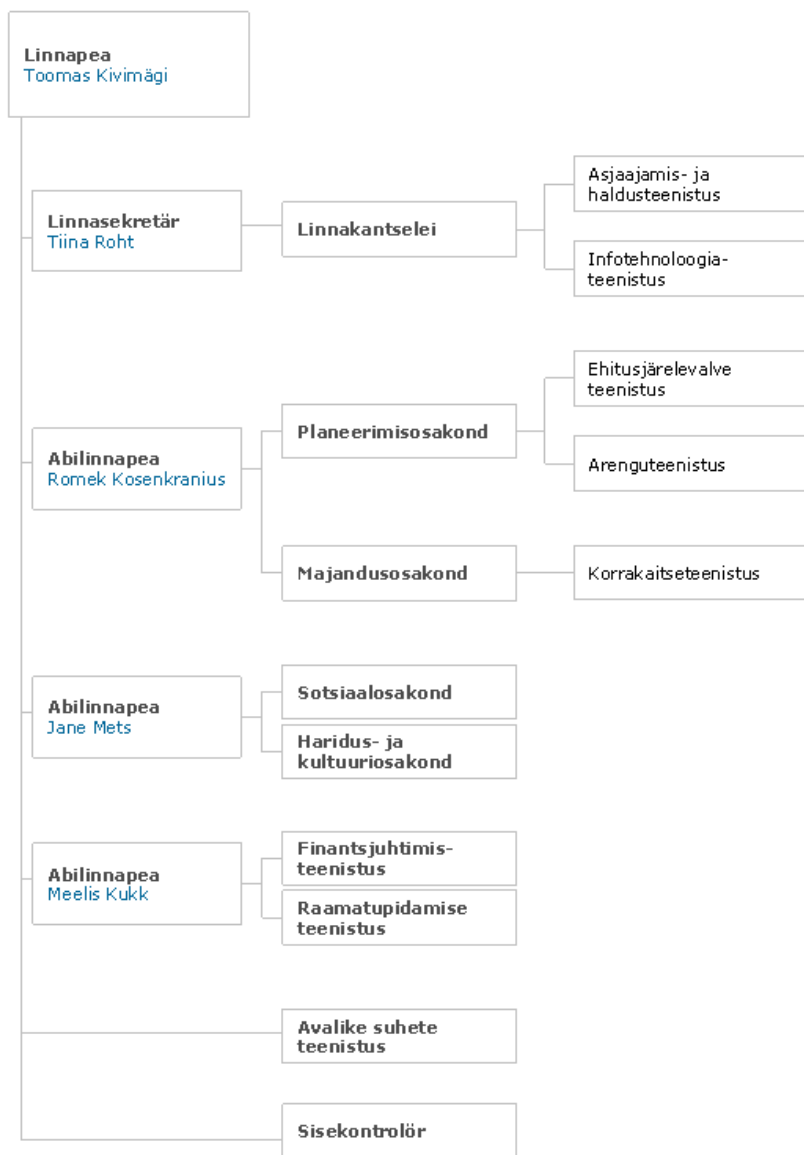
Linnapea
Toomas Kivimägi

Linnasekretär
Tiina Roht

Linnakantselei

Asjaajamis- ja haldusteenistus

Infotehnoloogiateenistus

Abilinnapea
Romek Kosenkranius

Planeerimisosakond

Ehitusjärelevalve teenistus

Arenguteenistus

Majandusosakond

Korrakaitseteenistus

Abilinnapea
Jane Mets

Sotsiaalosakond

Haridus- ja kultuuriosakond

Abilinnapea
Meelis Kukk

Finantsjuhtimisteenistus

Raamatupidamise teenistus

Avalike suhete teenistus

Sisekontrolör